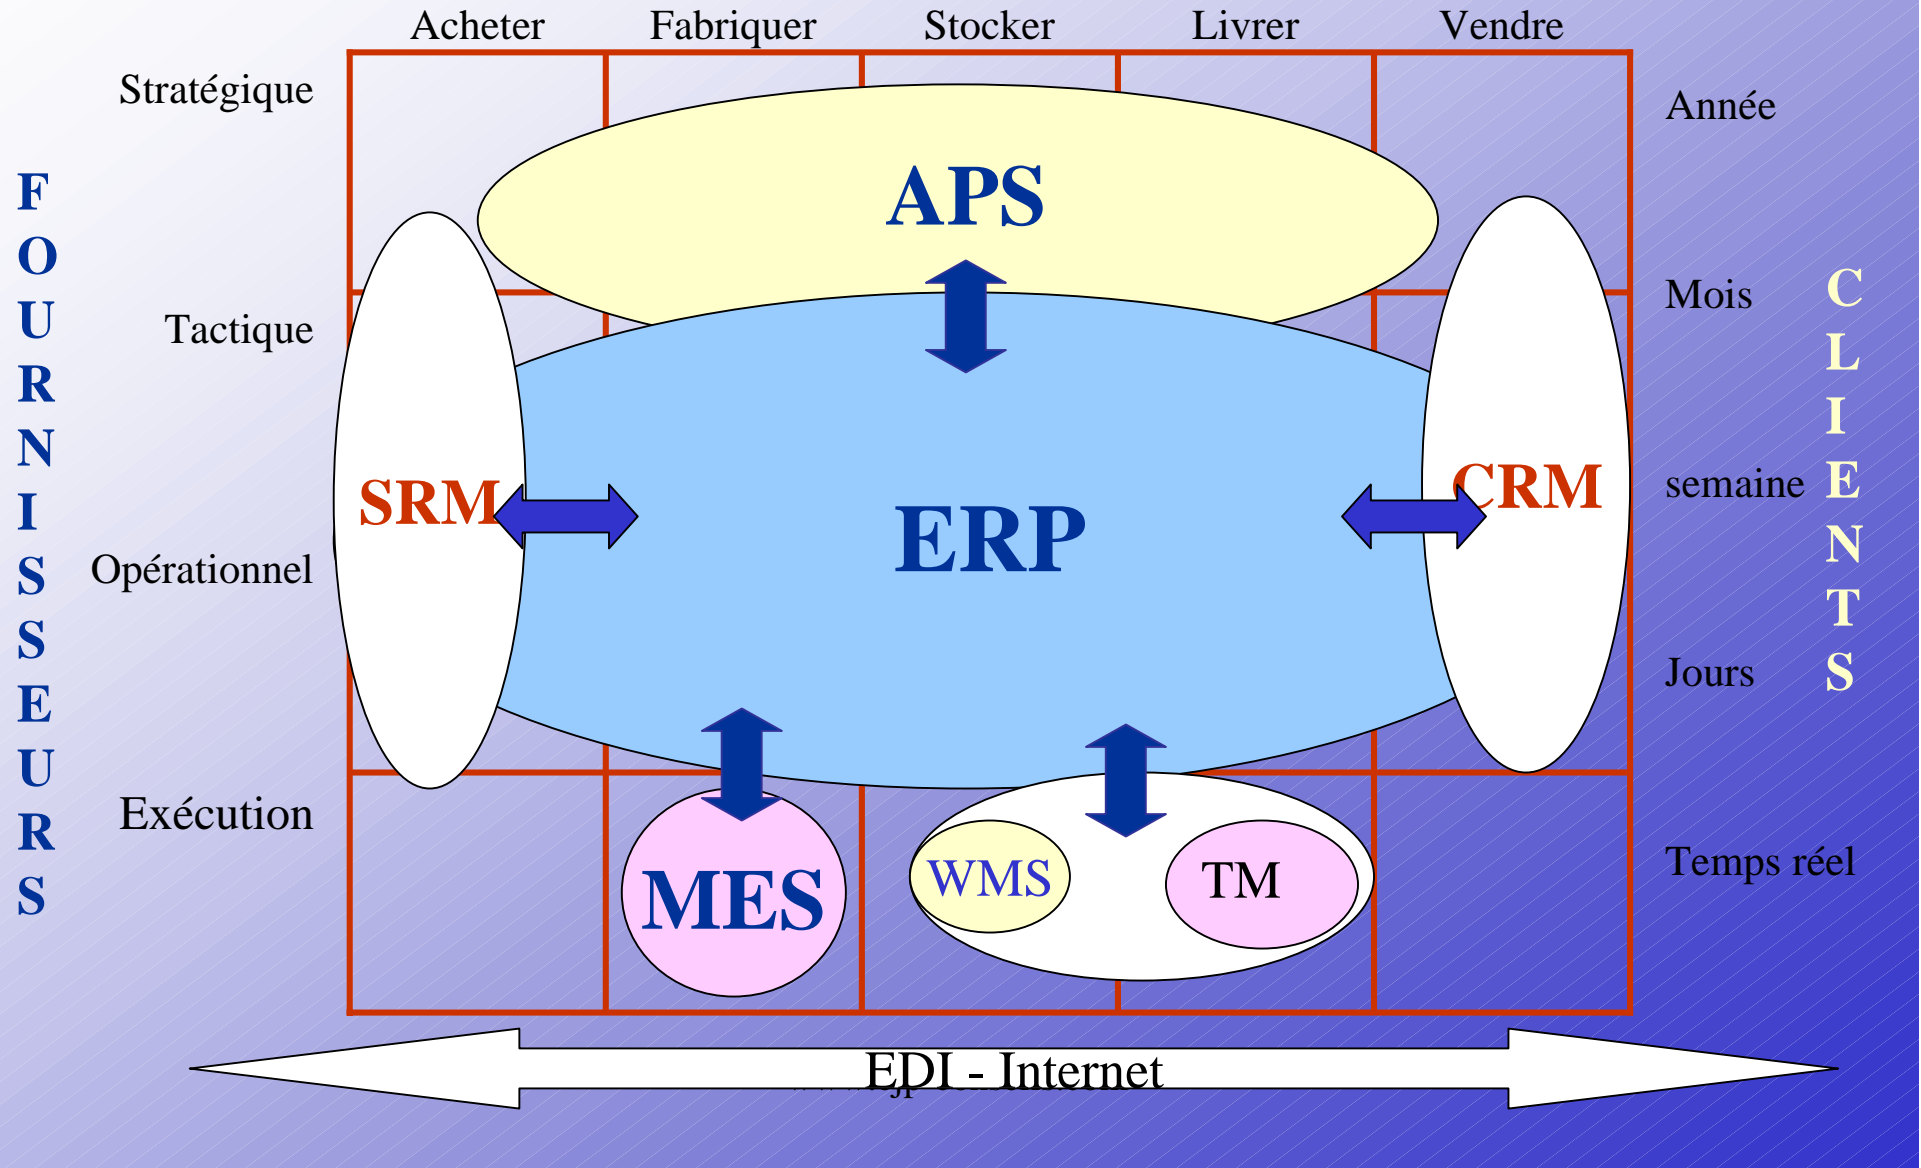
Acheter Fabriquer Stocker Livrer Vendre

Stratégique

Tactique

Opérationnel

Exécution

FOURNISSEURS

Année

Mois

semaine

Jours

Temps réel

CLIENTS

APS

SRM

ERP

CRM

MES

WMS

TM

EDI - Internet